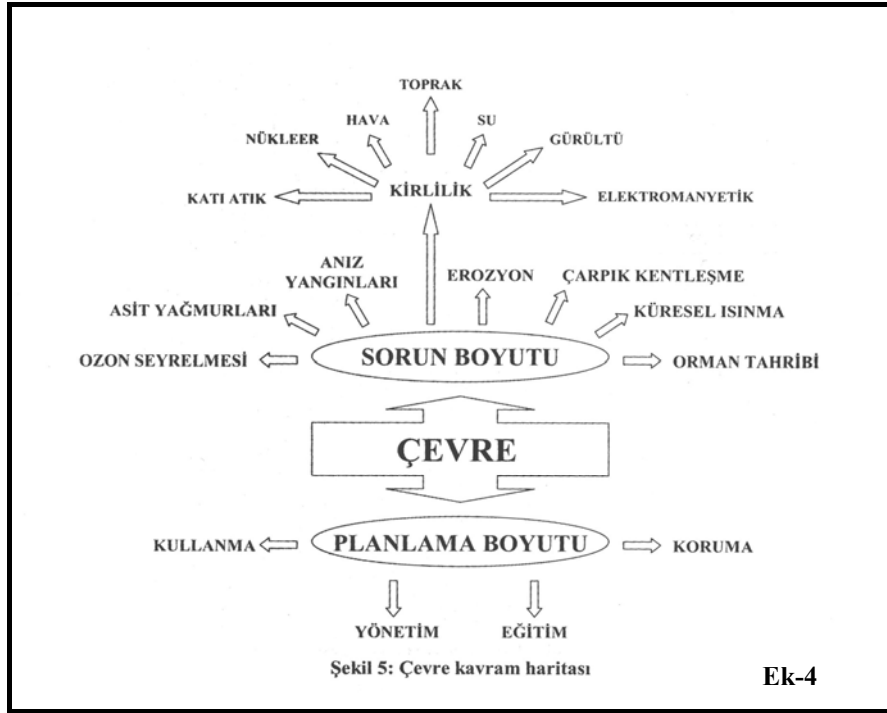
TOPRAK

HAVA

SU

NÜKLEER

GÜRÜLTÜ

KATI ATIK

KİRLİLİK

ELEKTROMANYETİK

ANIZ YANGINLARI

EROZYON

ÇARPIK KENTLEŞME

ASİT YAĞMURLARI

KÜRESEL ISINMA

OZON SEYRELMESİ

SORUN BOYUTU

ORMAN TAHRİBİ

ÇEVRE

KULLANMA

PLANLAMA BOYUTU

KORUMA

YÖNETİM

EĞİTİM

Şekil 5: Çevre kavram haritası

Ek-4